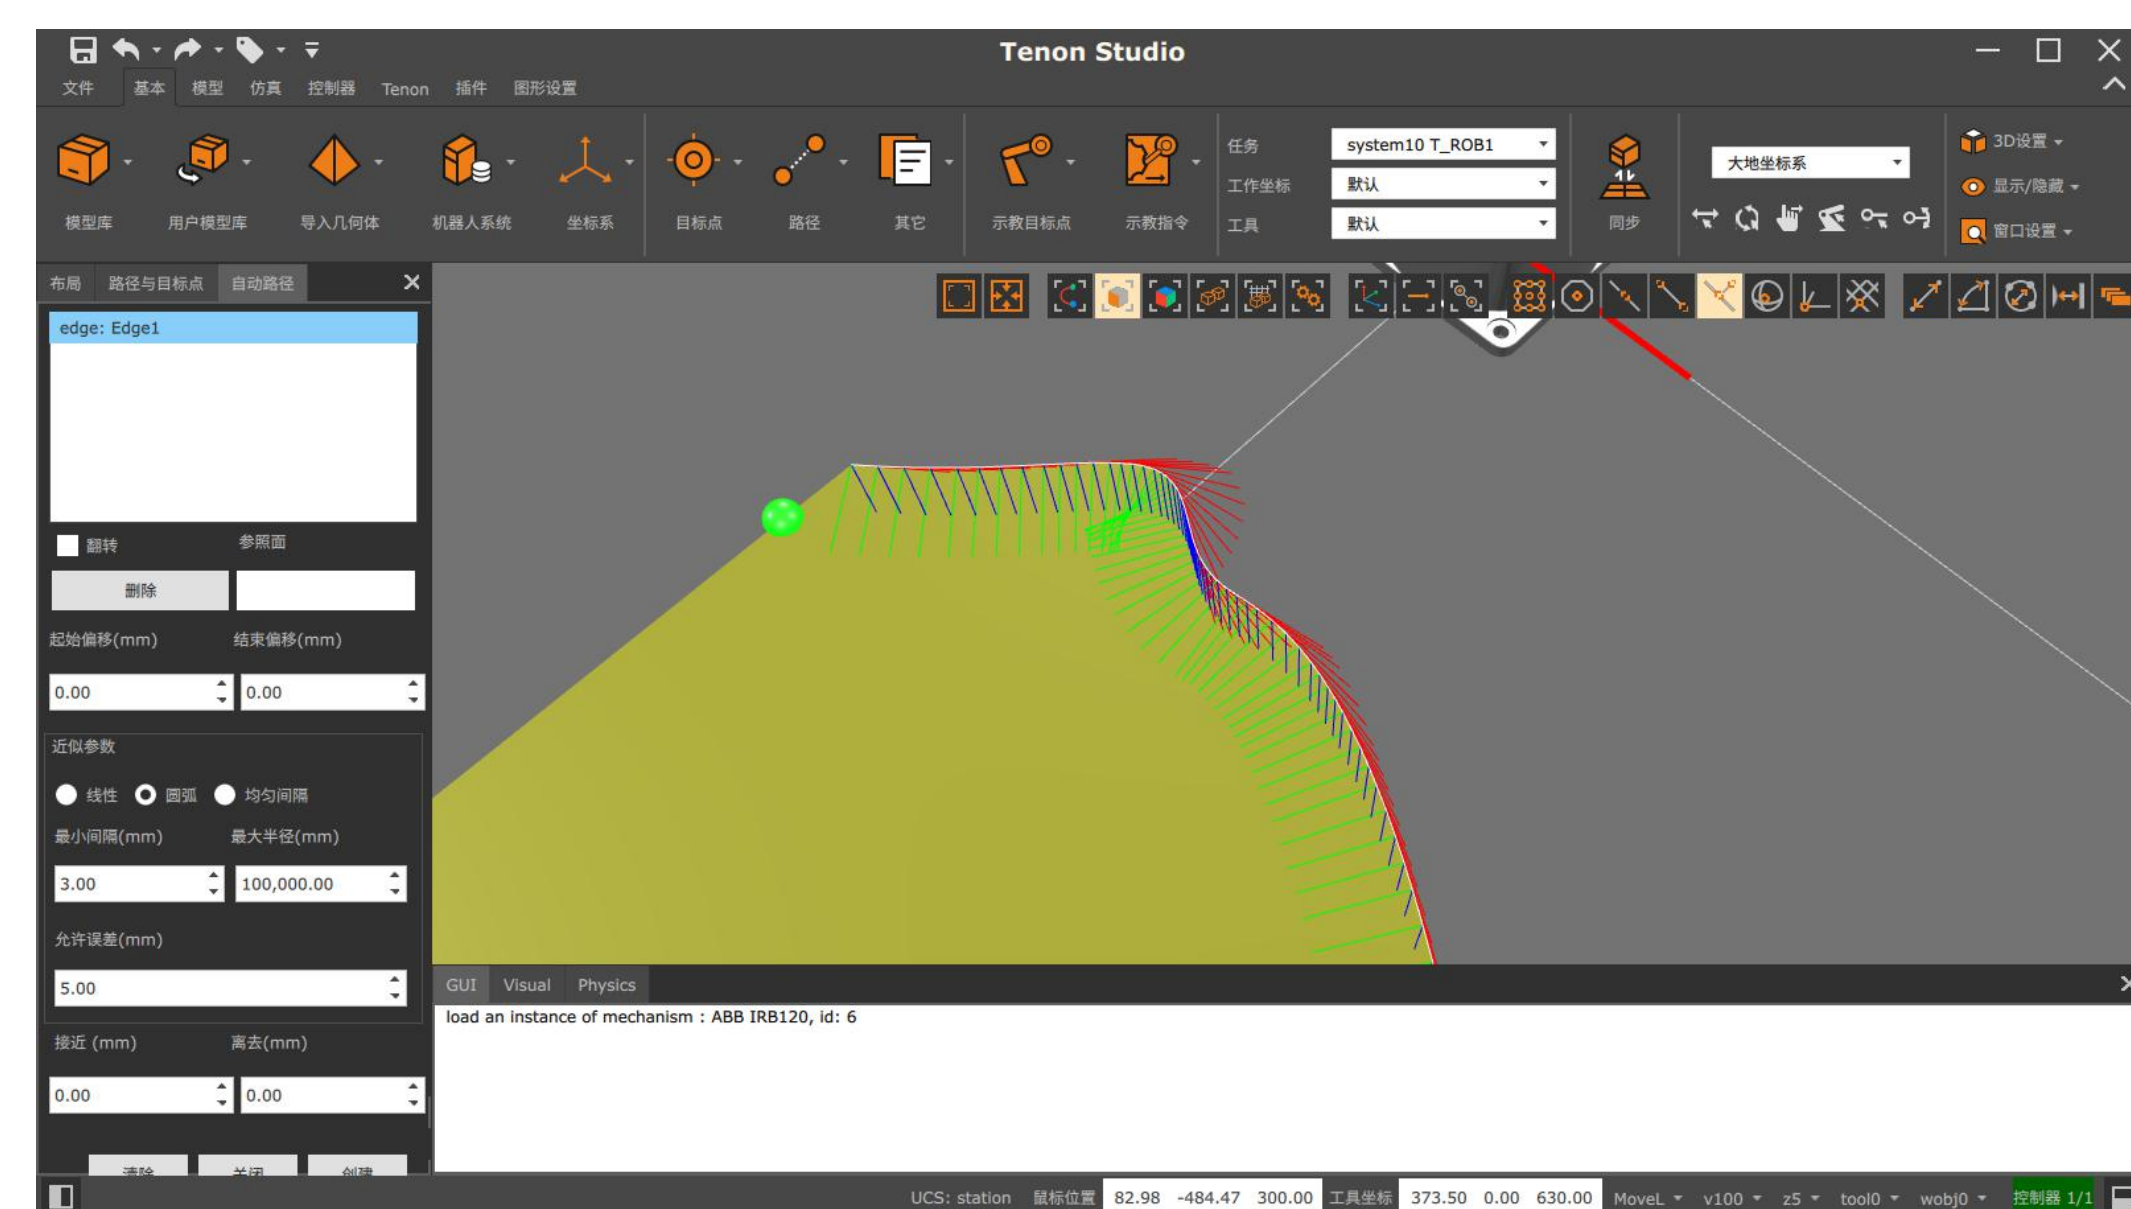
Tenon Studio

文件 基本 模型 仿真 控制器 Tenon 插件 图形设置

模型库 用户模型库 导入几何体 机器人系统 坐标系 目标点 路径 其它 示教目标点 示教指令

任务 system10 T_ROB1
工作坐标 默认
工具 默认

同步

大地坐标系

3D设置
显示/隐藏
窗口设置

布局 路径与目标点 自动路径

edge: Edge1

翻转 参照面

删除

起始偏移(mm) 结束偏移(mm)
0.00 0.00

近似参数

线性 圆弧 均匀间隔

最小间隔(mm) 最大半径(mm)
3.00 100,000.00

允许误差(mm)
5.00

接近 (mm) 离去(mm)
0.00 0.00

清除 关闭 创建

GUI Visual Physics

load an instance of mechanism : ABB IRB120, id: 6

UCS: station 鼠标位置 82.98 -484.47 300.00 工具坐标 373.50 0.00 630.00 MoveL v100 z5 tool0 wobj0 控制器 1/1